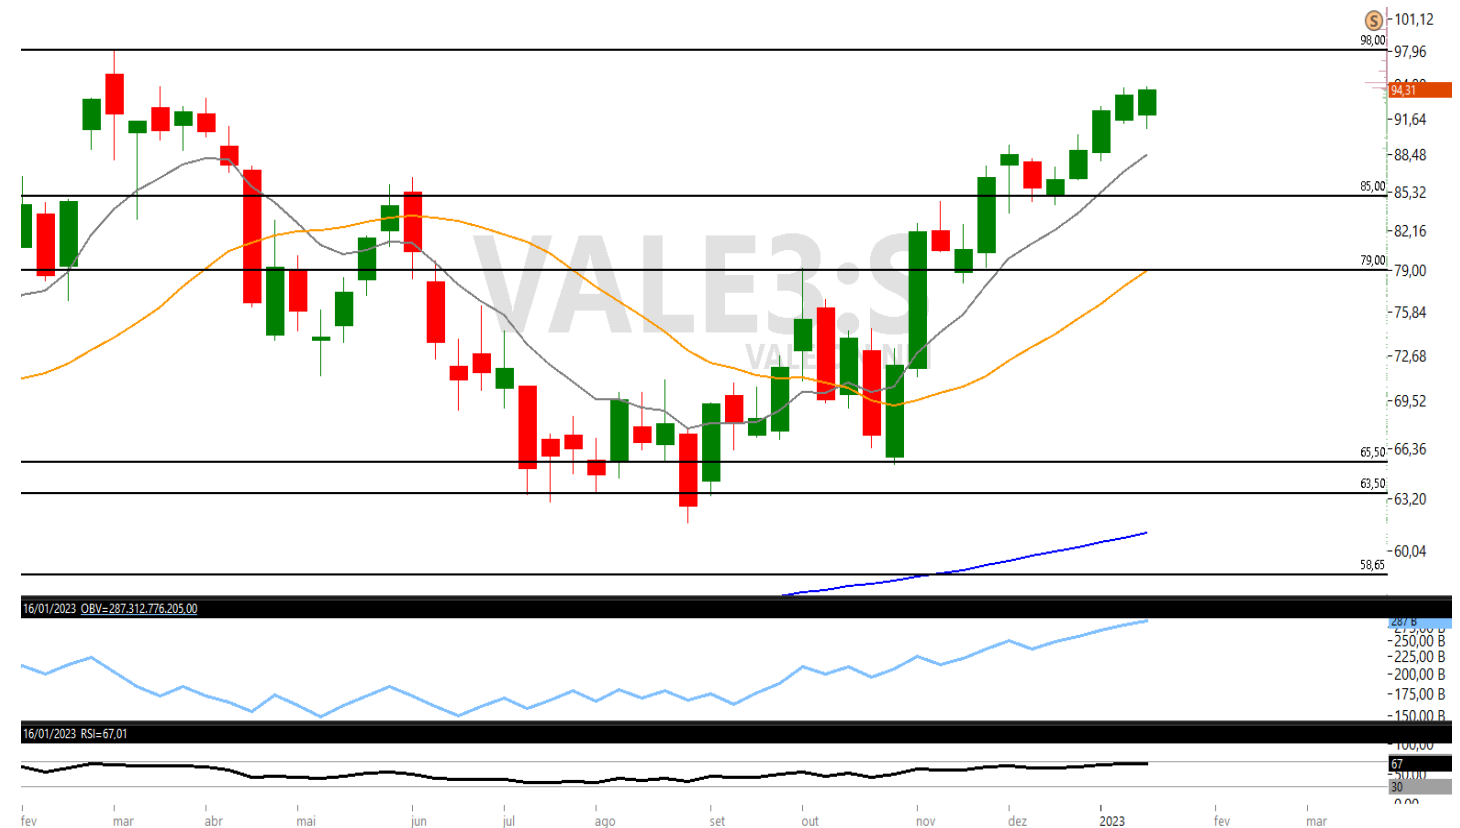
S 101,12
98,00 97,96
94,31
91,64
88,48
85,00 85,32
82,16
79,00 79,00
75,84
72,68
69,52
65,50 66,36
63,50 63,20
60,04
58,65

VALE3:S

16/01/2023 OBV=287.312.776.205,00
287 B
250,00 B
225,00 B
200,00 B
175,00 B
150,00 B

16/01/2023 RSI=67,01
100,00
67
50,00
30
0,00

fev mar abr mai jun jul ago set out nov dez 2023 fev mar